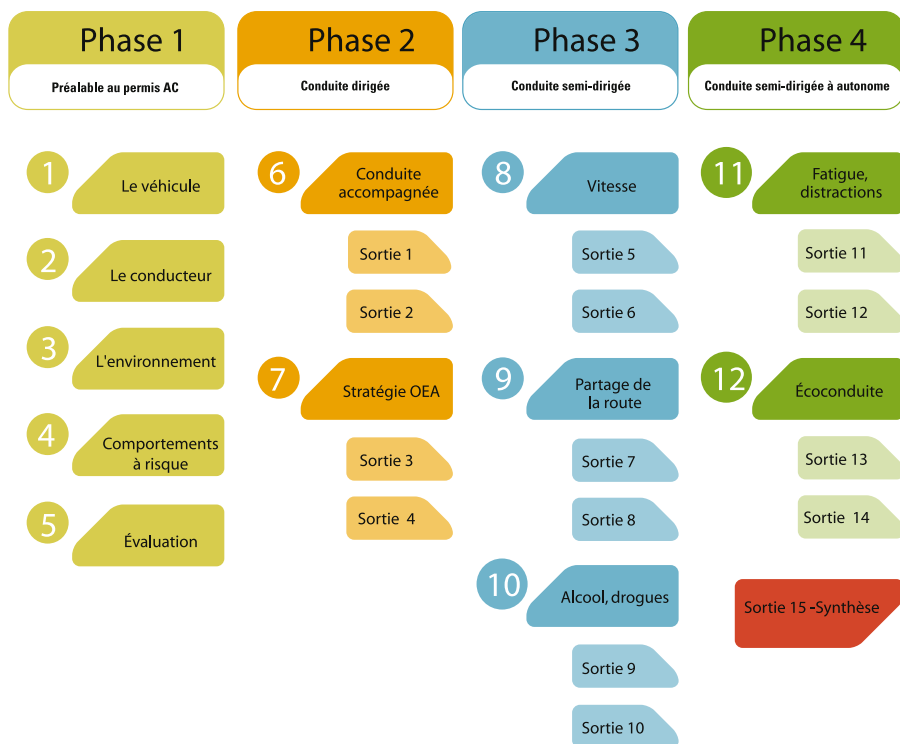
Phase 1
Préalable au permis AC

1 Le véhicule
2 Le conducteur
3 L'environnement
4 Comportements à risque
5 Évaluation

Phase 2
Conduite dirigée

6 Conduite accompagnée
Sortie 1
Sortie 2
7 Stratégie OEA
Sortie 3
Sortie 4

Phase 3
Conduite semi-dirigée

8 Vitesse
Sortie 5
Sortie 6
9 Partage de la route
Sortie 7
Sortie 8
10 Alcool, drogues
Sortie 9
Sortie 10

Phase 4
Conduite semi-dirigée à autonome

11 Fatigue, distractions
Sortie 11
Sortie 12
12 Écoconduite
Sortie 13
Sortie 14
Sortie 15 -Synthèse